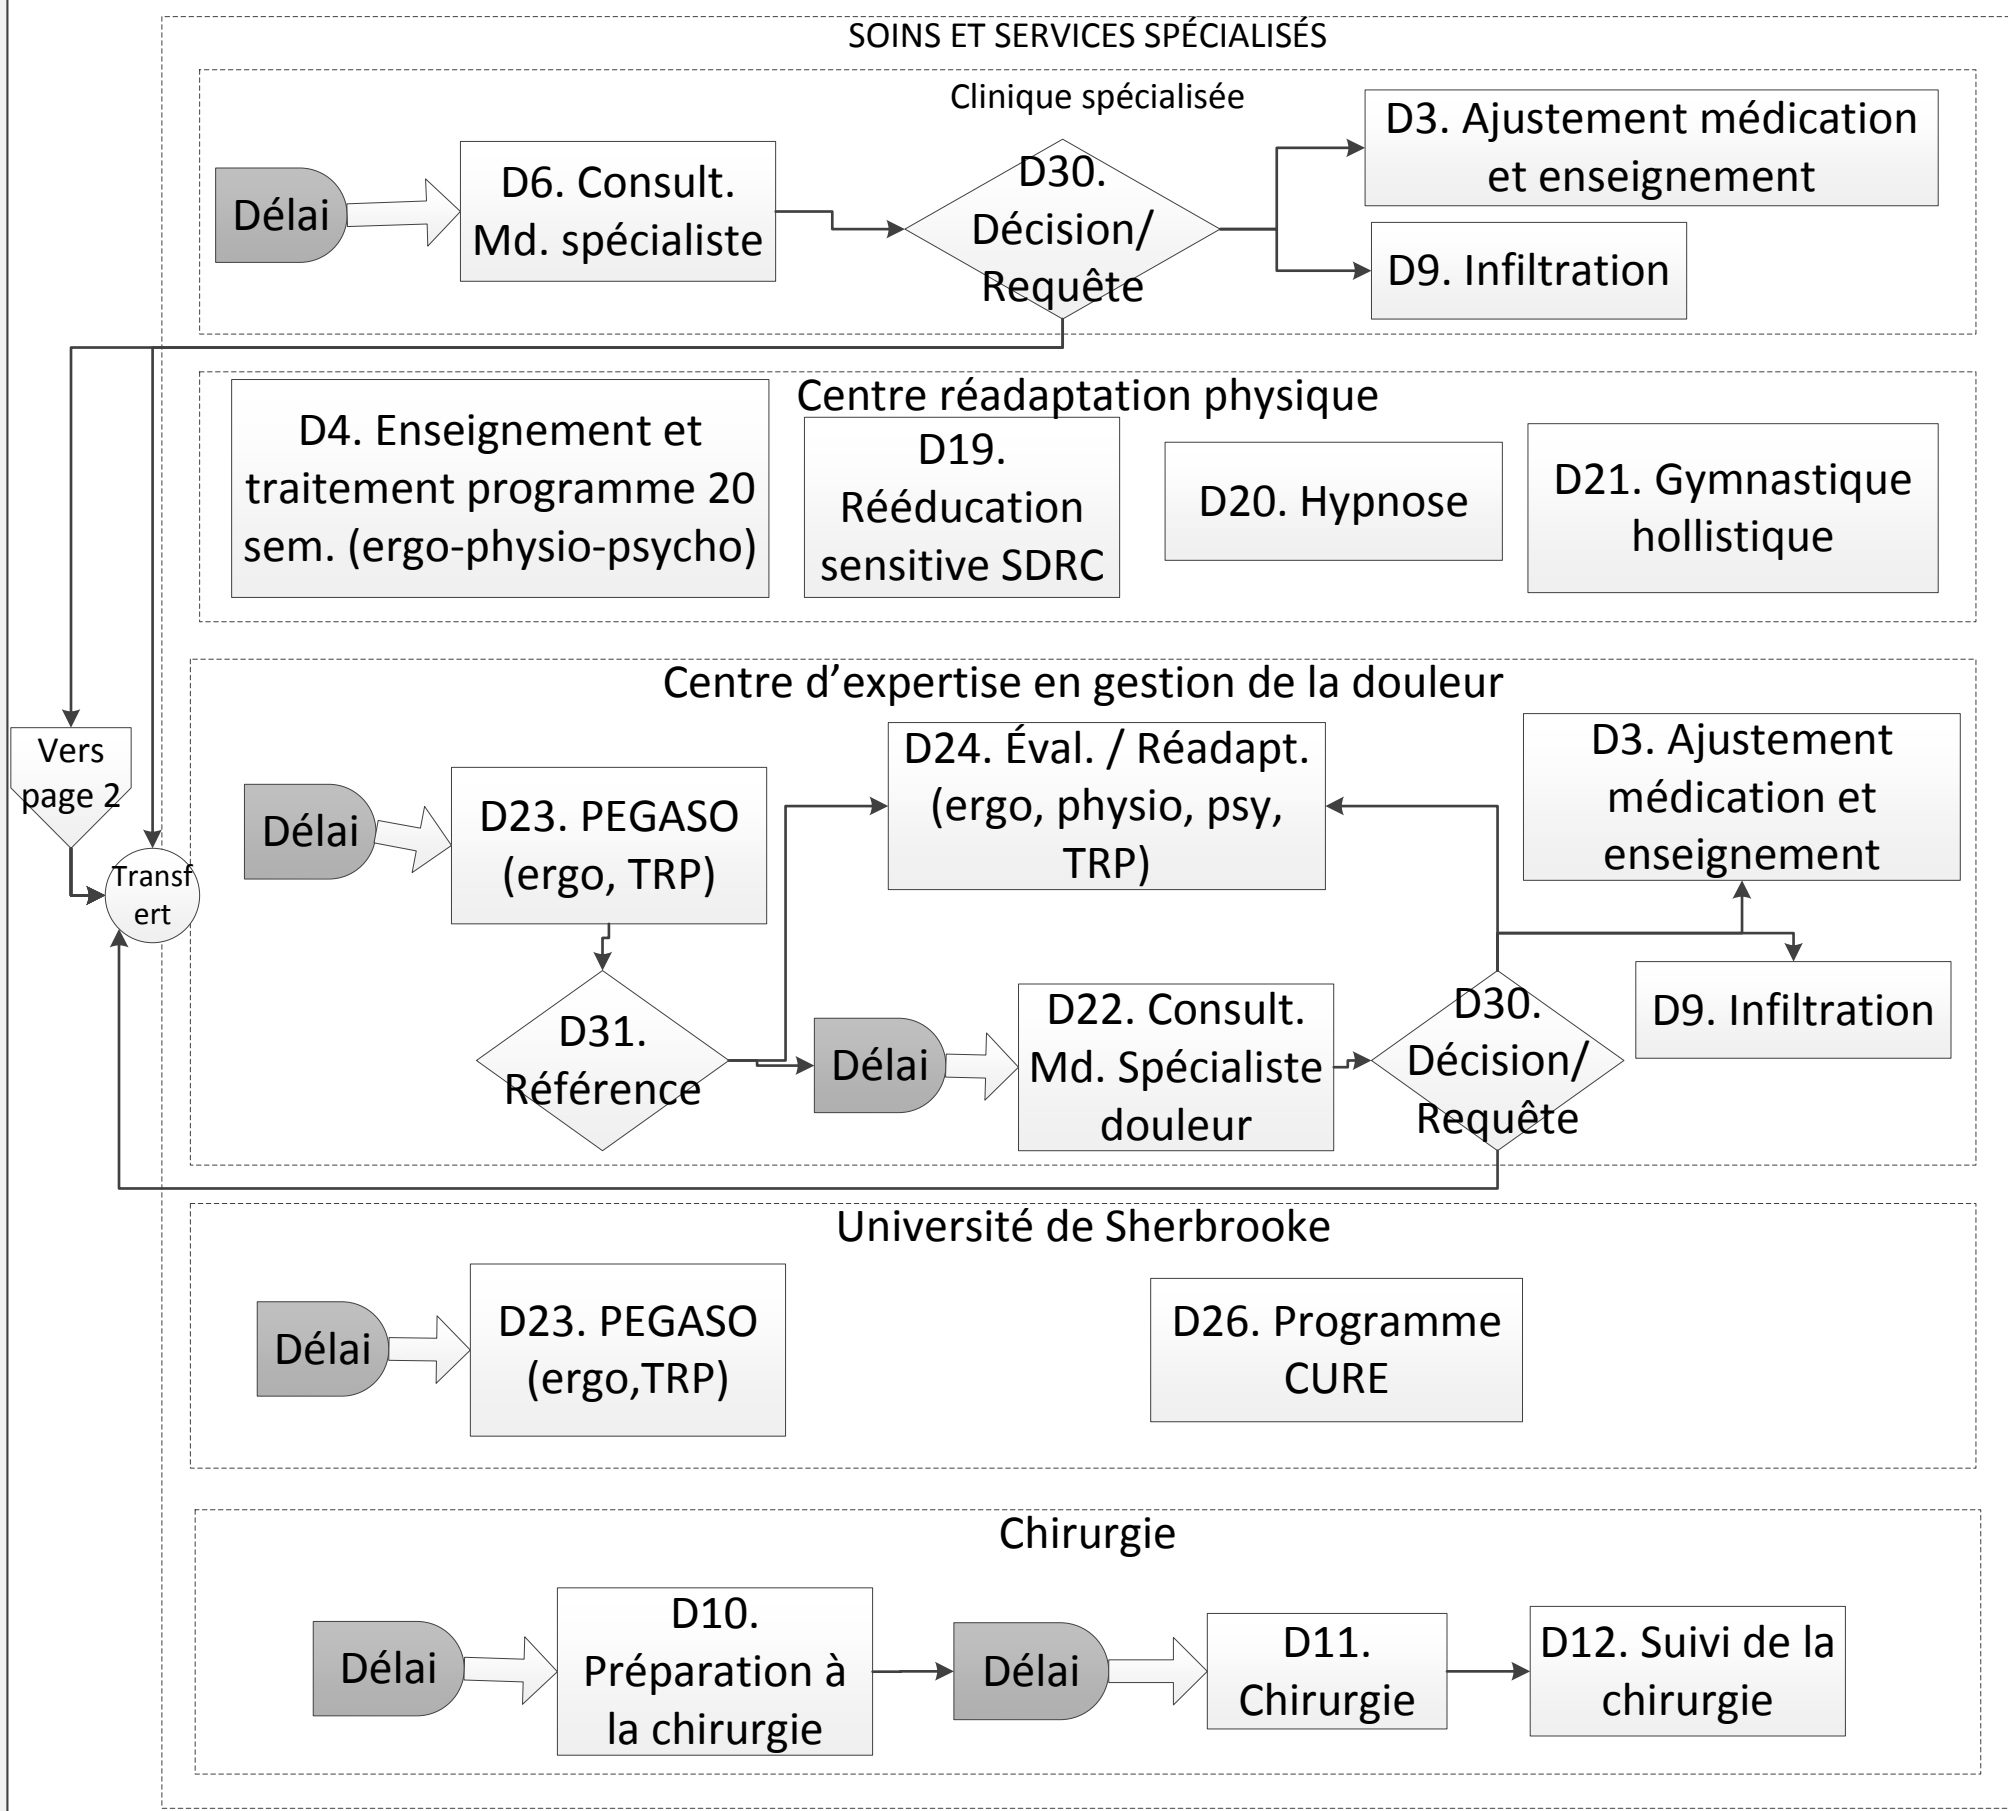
SOINS ET SERVICES SPÉCIALISÉS

Clinique spécialisée

Délai

D6. Consult. Md. spécialiste

D30. Décision/ Requête

D3. Ajustement médication et enseignement

D9. Infiltration

Centre réadaptation physique

D4. Enseignement et traitement programme 20 sem. (ergo-physio-psycho)

D19. Rééducation sensitive SDRC

D20. Hypnose

D21. Gymnastique hollistique

Centre d'expertise en gestion de la douleur

Vers page 2

Transf ert

Délai

D23. PEGASO (ergo, TRP)

D24. Éval. / Réadapt. (ergo, physio, psy, TRP)

D3. Ajustement médication et enseignement

D31. Référence

Délai

D22. Consult. Md. Spécialiste douleur

D30. Décision/ Requête

D9. Infiltration

Université de Sherbrooke

Délai

D23. PEGASO (ergo,TRP)

D26. Programme CURE

Chirurgie

Délai

D10. Préparation à la chirurgie

Délai

D11. Chirurgie

D12. Suivi de la chirurgie